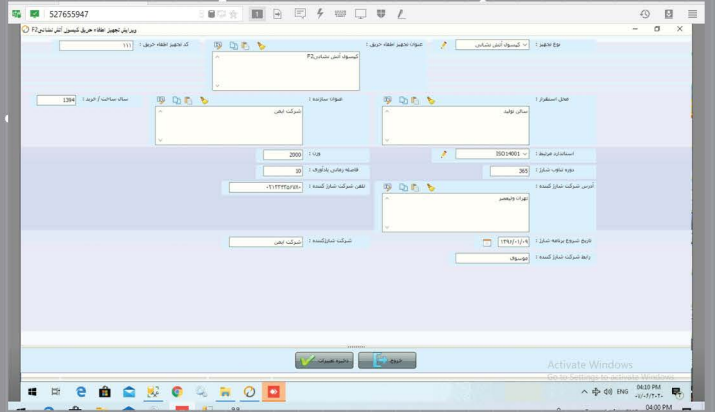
527655947

ویرایش تجهیز اطفاء حریق کپسول آتش نشانی F2

نوع تجهیز : کپسول آتش نشانی

عنوان تجهیز اطفاء حریق : کپسول آتش نشانی F2

کد تجهیز اطفاء حریق : ۱۱۱

محل استقرار : سالن تولید

عنوان سازنده : شرکت ایمن

سال ساخت / خرید : 1394

استاندارد مرتبط : ISO14001

وزن : 2000

دوره تناوب شارژ : 365

فاصله زمانی یادآوری : 10

آدرس شرکت شارژ کننده : تهران-ونیعصر

تلفن شرکت شارژ کننده : ۰۲۱۲۳۳۴۵۶۷۸۹

تاریخ شروع برنامه شارژ : ۱۳۹۵/۰۱/۰۹

شرکت شارژکننده : شرکت ایمن

رابط شرکت شارژ کننده : موسوی

ذخیره تغییرات

خروج

Activate Windows
Go to Settings to activate Windows.

ENG
04:10 PM
۱۳۹۶/۰۲/۲۰
04:00 PM